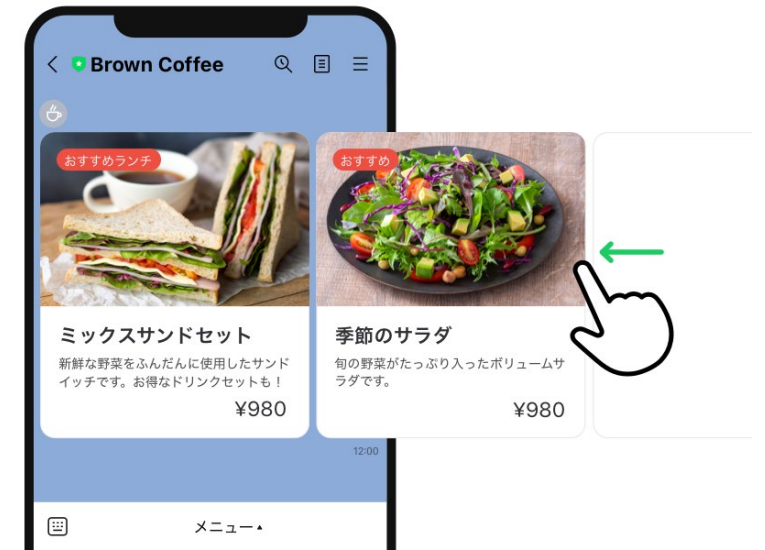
Brown Coffee

おすすめランチ

ミックスサンドセット

新鮮な野菜をふんだんに使用したサンドイッチです。お得なドリンクセットも！

¥980

おすすめ

季節のサラダ

旬の野菜がたっぷり入ったボリュームサラダです。

¥980

12:00

メニュー ▴